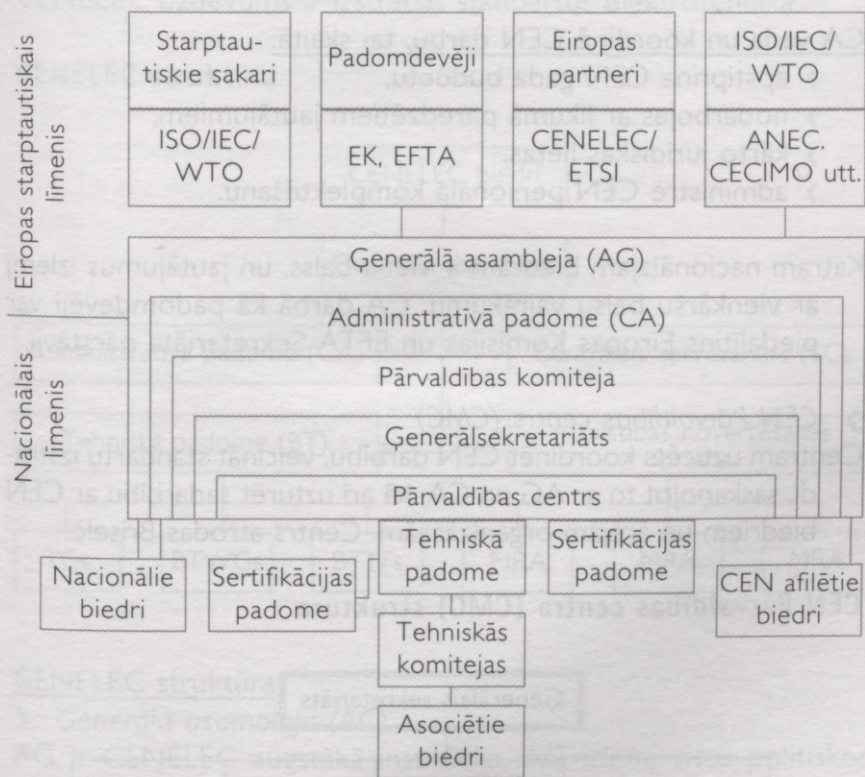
Eiropas starptautiskais līmenis

Nacionālais līmenis

| Starptautiskie sakari | Padomdevēji | Eiropas partneri | ISO/IEC/WTO |
|---|---|---|---|
| ISO/IEC/WTO | EK, EFTA | CENELEC/ETSI | ANEC. CECIMO utt. |

Generālā asambleja (AG)

Administratīvā padome (CA)

Pārvaldības komiteja

Ģenerālsekretariāts

Pārvaldības centrs

Nacionālie biedri

Sertifikācijas padome

Tehniskā padome

Sertifikācijas padome

CEN afilētie biedri

Tehniskās komitejas

Asociētie biedri